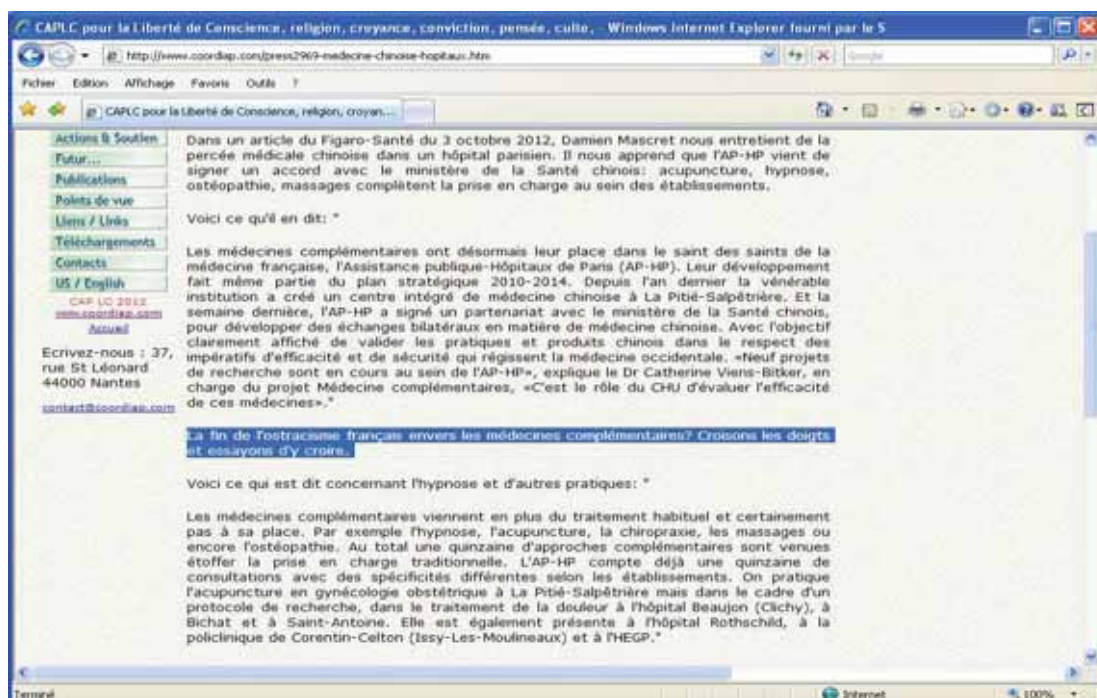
CAPLC pour la Liberté de Conscience, religion, croyance, conviction, pensée, culte, - Windows Internet Explorer fourni par le S

http://www.coordiap.com/press2969-medecine-chinoise-hopitaux.htm

Google

Fichier Edition Affichage Favoris Outils ?

CAPLC pour la Liberté de Conscience, religion, croyan...

Actions & Soutien
Futur...
Publications
Points de vue
Liens / Links
Téléchargements
Contacts
US / English
CAP LC 2012
www.coordiap.com
Accueil

Ecrivez-nous : 37, rue St Léonard 44000 Nantes

contact@coordiap.com

Dans un article du Figaro-Santé du 3 octobre 2012, Damien Mascret nous entretient de la percée médicale chinoise dans un hôpital parisien. Il nous apprend que l'AP-HP vient de signer un accord avec le ministère de la Santé chinois: acupuncture, hypnose, ostéopathie, massages complètent la prise en charge au sein des établissements.

Voici ce qu'il en dit: "

Les médecines complémentaires ont désormais leur place dans le saint des saints de la médecine française, l'Assistance publique-Hôpitaux de Paris (AP-HP). Leur développement fait même partie du plan stratégique 2010-2014. Depuis l'an dernier la vénérable institution a créé un centre intégré de médecine chinoise à La Pitié-Salpêtrière. Et la semaine dernière, l'AP-HP a signé un partenariat avec le ministère de la Santé chinois, pour développer des échanges bilatéraux en matière de médecine chinoise. Avec l'objectif clairement affiché de valider les pratiques et produits chinois dans le respect des impératifs d'efficacité et de sécurité qui régissent la médecine occidentale. «Neuf projets de recherche sont en cours au sein de l'AP-HP», explique le Dr Catherine Viens-Bitker, en charge du projet Médecine complémentaires, «C'est le rôle du CHU d'évaluer l'efficacité de ces médecines»."

La fin de l'ostracisme française envers les médecines complémentaires? Croisons les doigts et essayons d'y croire.

Voici ce qui est dit concernant l'hypnose et d'autres pratiques: "

Les médecines complémentaires viennent en plus du traitement habituel et certainement pas à sa place. Par exemple l'hypnose, l'acupuncture, la chiropraxie, les massages ou encore l'ostéopathie. Au total une quinzaine d'approches complémentaires sont venues étoffer la prise en charge traditionnelle. L'AP-HP compte déjà une quinzaine de consultations avec des spécificités différentes selon les établissements. On pratique l'acupuncture en gynécologie obstétrique à La Pitié-Salpêtrière mais dans le cadre d'un protocole de recherche, dans le traitement de la douleur à l'hôpital Beaujon (Clichy), à Bichat et à Saint-Antoine. Elle est également présente à l'hôpital Rothschild, à la policlinique de Corentin-Celton (Issy-Les-Moulineaux) et à l'HEGP."

Terminé

Internet

100%